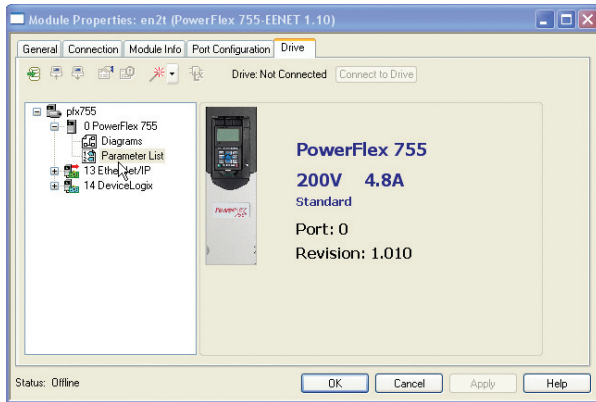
Module Properties: en2t (PowerFlex 755-EENET 1.10)

General | Connection | Module Info | Port Configuration | Drive

Drive: Not Connected | Connect to Drive

pfx755
0 PowerFlex 755
Diagrams
Parameter List
13 Ethe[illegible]et/IP
14 DeviceLogix

PowerFlex 755
200V 4.8A
Standard
Port: 0
Revision: 1.010

Status: Offline

OK | Cancel | Apply | Help